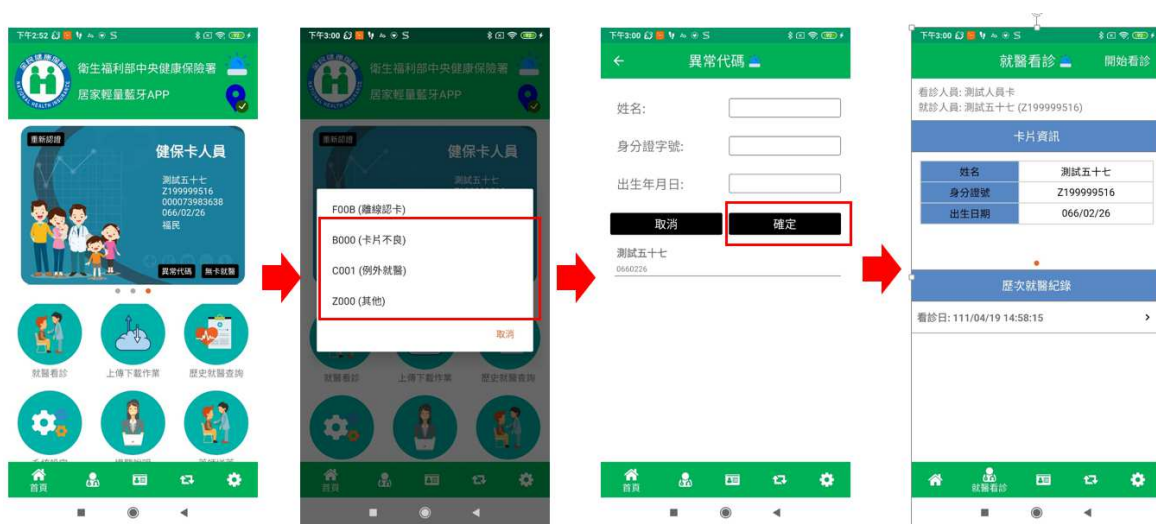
下午2:52

衛生福利部中央健康保險署
居家輕量藍牙APP

重新認證
健保卡人員
測試五十七
Z199999516
000073983638
066/02/26
福民

異常代碼 無卡就醫

就醫看診
上傳下載作業
歷史就醫查詢

首頁

下午3:00

衛生福利部中央健康保險署
居家輕量藍牙APP

重新認證
健保卡人員

F00B (離線認卡)
B000 (卡片不良)
C001 (例外就醫)
Z000 (其他)
取消

就醫看診
上傳下載作業
歷史就醫查詢

首頁

下午3:00

異常代碼

姓名:
身分證字號:
出生年月日:

取消
確定

測試五十七
0660226

首頁

下午3:00

就醫看診
開始看診

看診人員: 測試人員卡
就診人員: 測試五十七 (Z199999516)

卡片資訊

| 姓名 | 測試五十七 |
|---|---|
| 身分證號 | Z199999516 |
| 出生日期 | 066/02/26 |

歷次就醫紀錄

看診日: 111/04/19 14:58:15

就醫看診